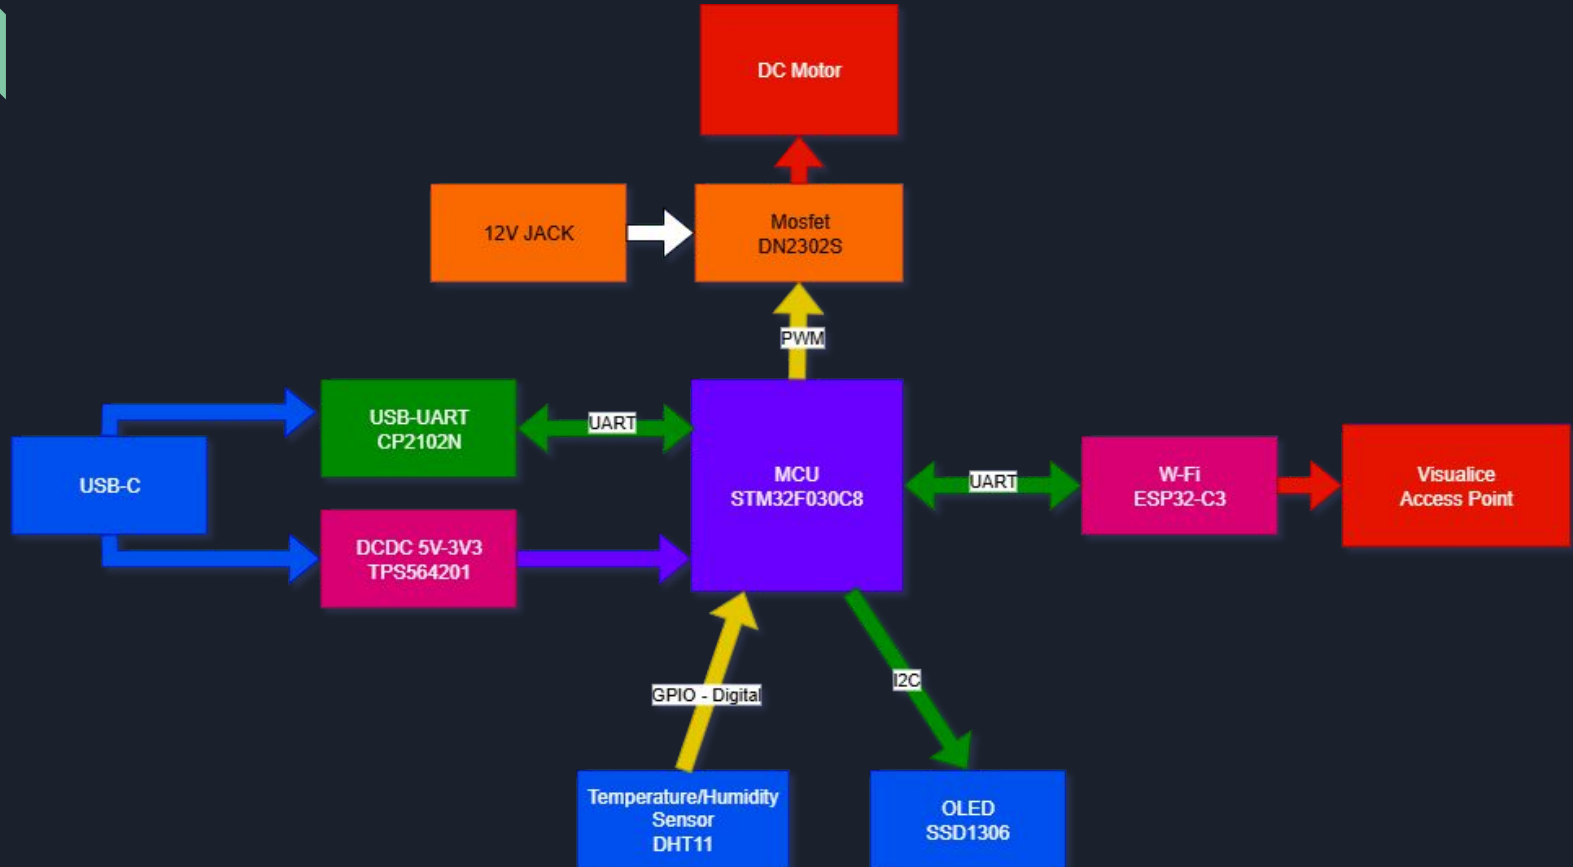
DC Motor

12V JACK

Mosfet
DN2302S

PWM

USB-UART
CP2102N

UART

USB-C

MCU
STM32F030C8

UART

W-Fi
ESP32-C3

Visualice
Access Point

DCDC 5V-3V3
TPS564201

GPIO - Digital

I2C

Temperature/Humidity
Sensor
DHT11

OLED
SSD1306